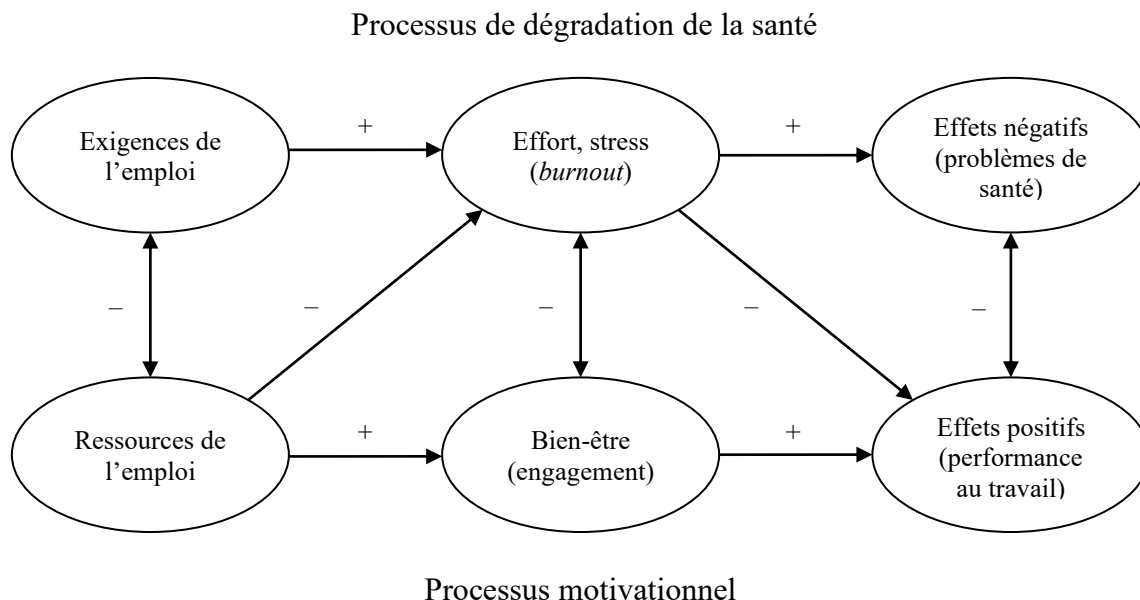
Processus de dégradation de la santé

Exigences de l'emploi

+

Effort, stress (*burnout*)

+

Effets négatifs (problèmes de santé)

–

–

–

–

–

Ressources de l'emploi

+

Bien-être (engagement)

+

Effets positifs (performance au travail)

Processus motivationnel